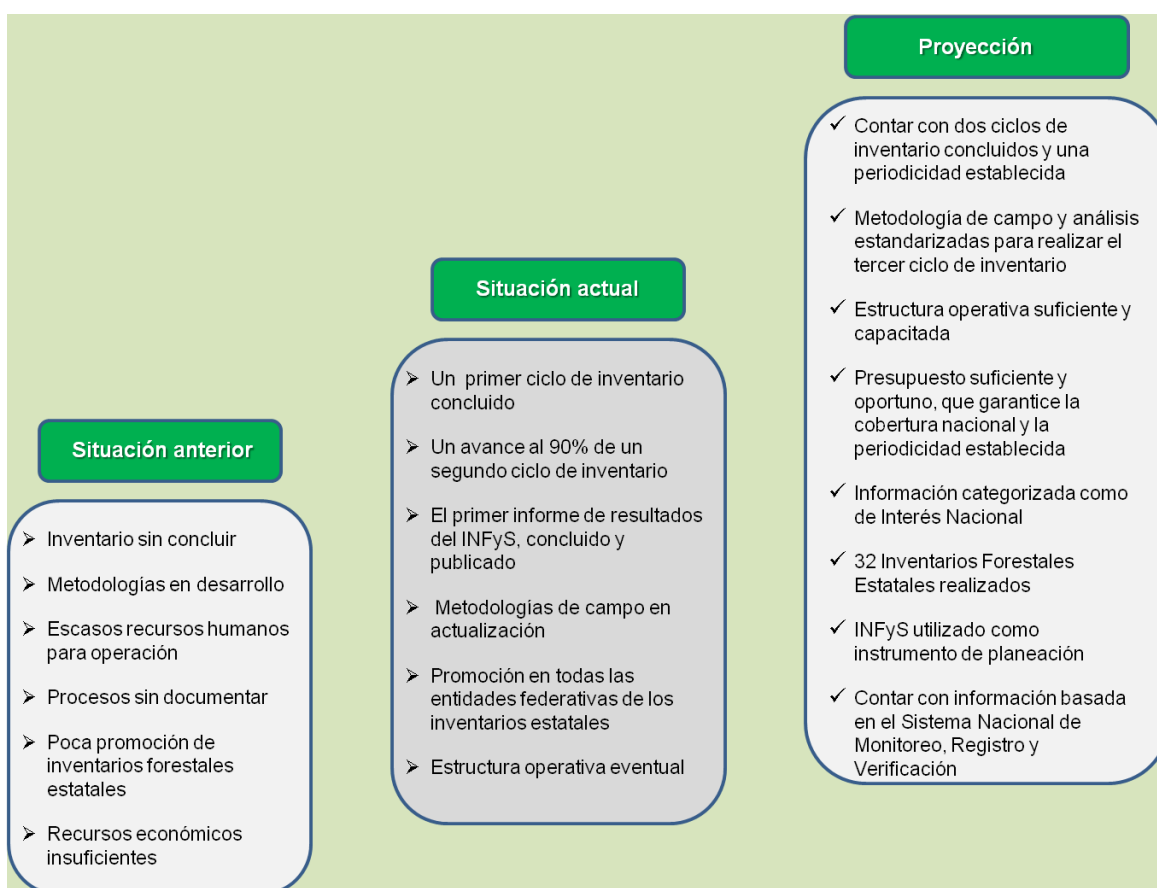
Situación anterior

➢ Inventario sin concluir

➢ Metodologías en desarrollo

➢ Escasos recursos humanos para operación

➢ Procesos sin documentar

➢ Poca promoción de inventarios forestales estatales

➢ Recursos económicos insuficientes

Situación actual

➢ Un primer ciclo de inventario concluido

➢ Un avance al 90% de un segundo ciclo de inventario

➢ El primer informe de resultados del INFyS, concluido y publicado

➢ Metodologías de campo en actualización

➢ Promoción en todas las entidades federativas de los inventarios estatales

➢ Estructura operativa eventual

Proyección

✓ Contar con dos ciclos de inventario concluidos y una periodicidad establecida

✓ Metodología de campo y análisis estandarizadas para realizar el tercer ciclo de inventario

✓ Estructura operativa suficiente y capacitada

✓ Presupuesto suficiente y oportuno, que garantice la cobertura nacional y la periodicidad establecida

✓ Información categorizada como de Interés Nacional

✓ 32 Inventarios Forestales Estatales realizados

✓ INFyS utilizado como instrumento de planeación

✓ Contar con información basada en el Sistema Nacional de Monitoreo, Registro y Verificación